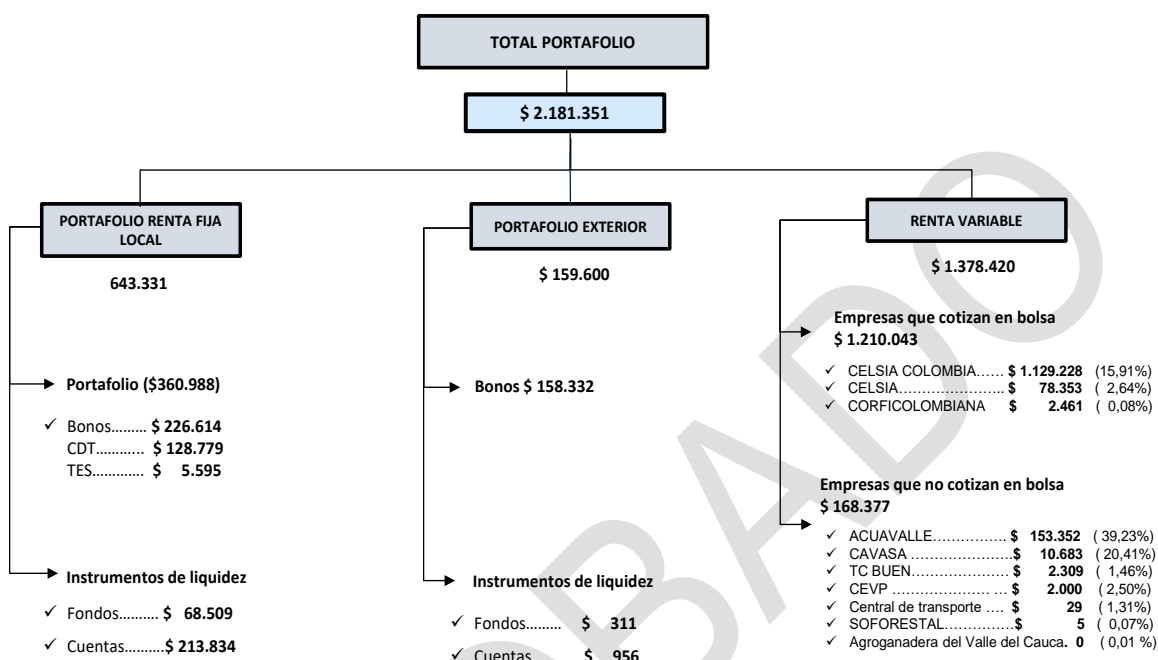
TOTAL PORTAFOLIO

$ 2.181.351

PORTAFOLIO RENTA FIJA LOCAL

643.331

Portafolio ($360.988)

✓ Bonos……… $ 226.614
CDT……….. $ 128.779
TES………… $ 5.595

Instrumentos de liquidez

✓ Fondos………. $ 68.509

✓ Cuentas……….$ 213.834

PORTAFOLIO EXTERIOR

$ 159.600

Bonos $ 158.332

Instrumentos de liquidez

✓ Fondos……… $ 311

✓ Cuentas $ 956

RENTA VARIABLE

$ 1.378.420

Empresas que cotizan en bolsa
$ 1.210.043

✓ CELSIA COLOMBIA…… $ 1.129.228 (15,91%)
✓ CELSIA………………….. $ 78.353 ( 2,64%)
✓ CORFICOLOMBIANA $ 2.461 ( 0,08%)

Empresas que no cotizan en bolsa
$ 168.377

✓ ACUAVALLE……………. $ 153.352 ( 39,23%)
✓ CAVASA ………………….$ 10.683 ( 20,41%)
✓ TC BUEN………………… $ 2.309 ( 1,46%)
✓ CEVP ………………… … $ 2.000 ( 2,50%)
✓ Central de transporte …. $ 29 ( 1,31%)
✓ SOFORESTAL……………$ 5 ( 0,07%)
✓ Agroganadera del Valle del Cauca. 0 ( 0,01 %)

BORRADO